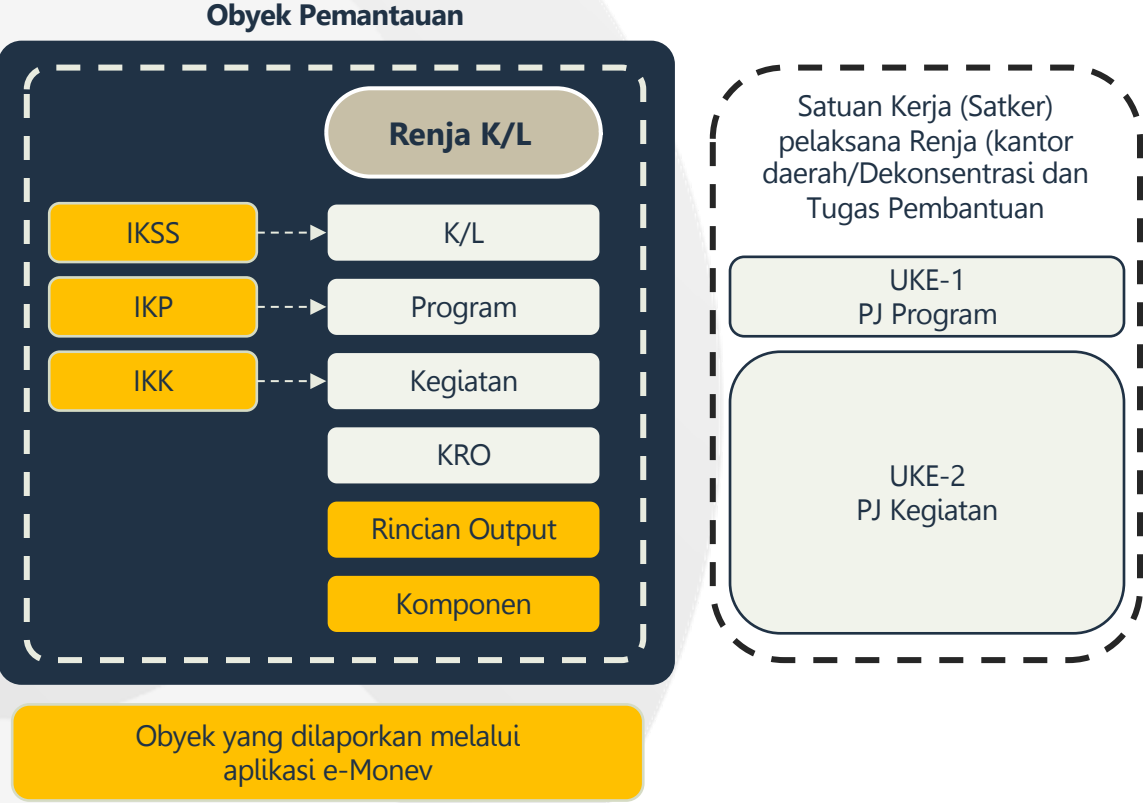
Obyek Pemantauan

Renja K/L

IKSS

K/L

IKP

Program

IKK

Kegiatan

KRO

Rincian Output

Komponen

Satuan Kerja (Satker) pelaksana Renja (kantor daerah/Dekonsentrasi dan Tugas Pembantuan

UKE-1
PJ Program

UKE-2
PJ Kegiatan

Obyek yang dilaporkan melalui aplikasi e-Monev